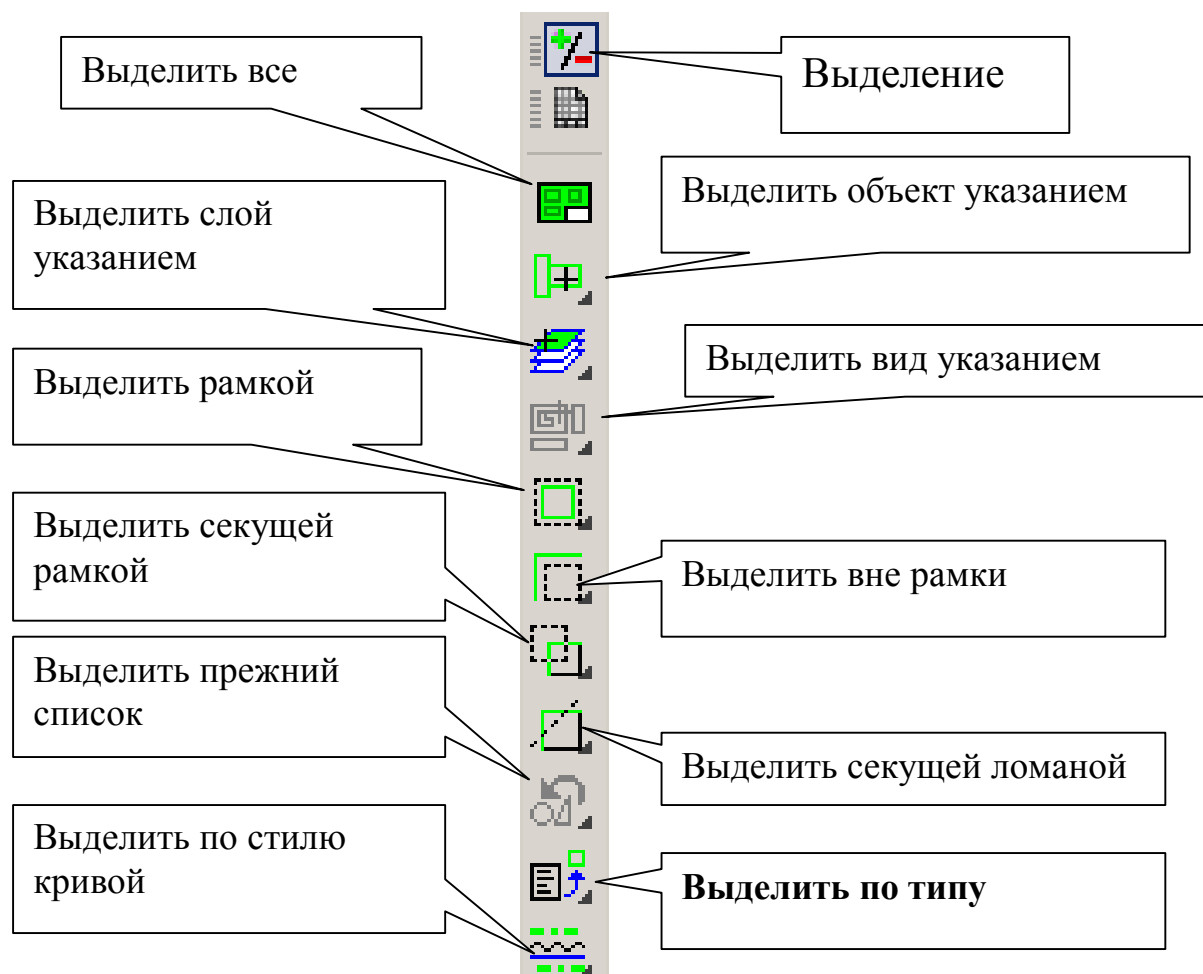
Выделить все

Выделение

Выделить объект указанием

Выделить слой указанием

Выделить вид указанием

Выделить рамкой

Выделить секущей рамкой

Выделить вне рамки

Выделить прежний список

Выделить секущей ломаной

Выделить по стилю кривой

**Выделить по типу**